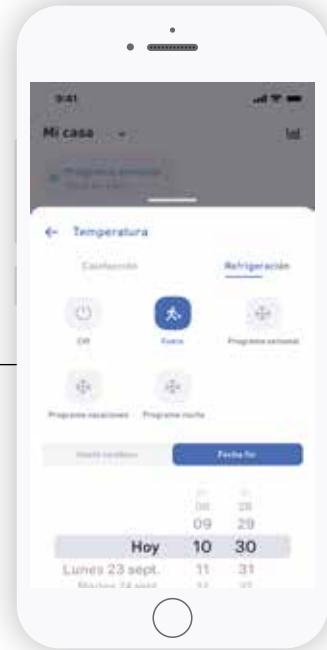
9:41

Mi casa

Programa semanal

← Temperatura

Calefacción

Refrigeración

Off

Fuera

Programa semanal

Programa vacaciones

Programa noche

Hasta cambios

Fecha fin

08 28
09 29
Hoy 10 30
Lunes 23 sept. 11 31
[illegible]